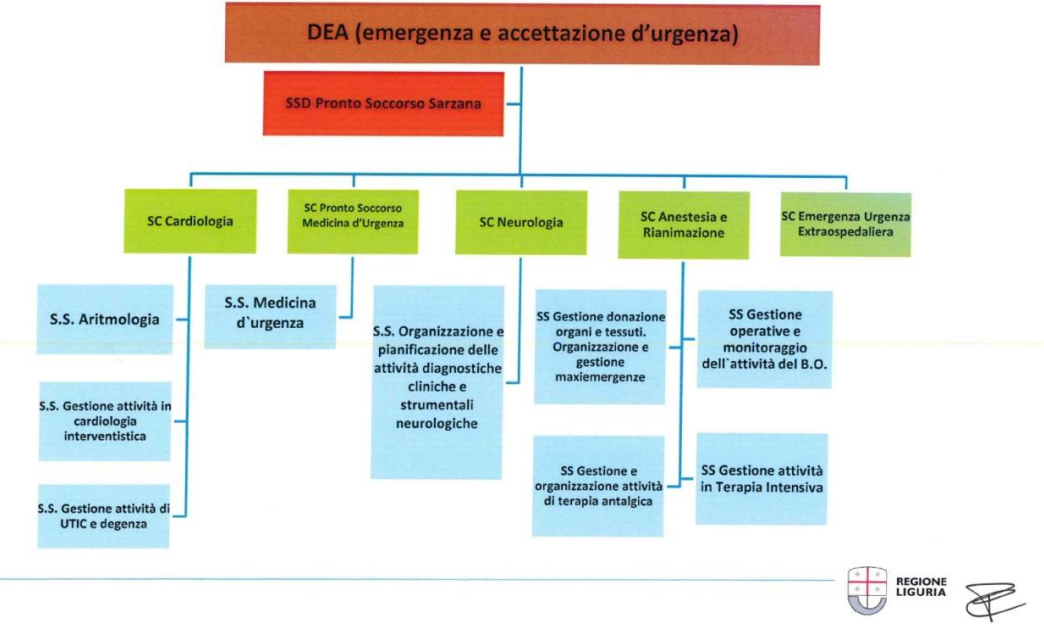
DEA (emergenza e accettazione d'urgenza)

SSD Pronto Soccorso Sarzana

SC Cardiologia

SC Pronto Soccorso Medicina d'Urgenza

SC Neurologia

SC Anestesia e Rianimazione

SC Emergenza Urgenza Extraospedaliera

S.S. Aritmologia

S.S. Gestione attività in cardiologia interventistica

S.S. Gestione attività di UTIC e degenza

S.S. Medicina d`urgenza

S.S. Organizzazione e pianificazione delle attività diagnostiche cliniche e strumentali neurologiche

SS Gestione donazione organi e tessuti. Organizzazione e gestione maxiemergenze

SS Gestione e organizzazione attività di terapia antalgica

SS Gestione operative e monitoraggio dell`attività del B.O.

SS Gestione attività in Terapia Intensiva

REGIONE LIGURIA